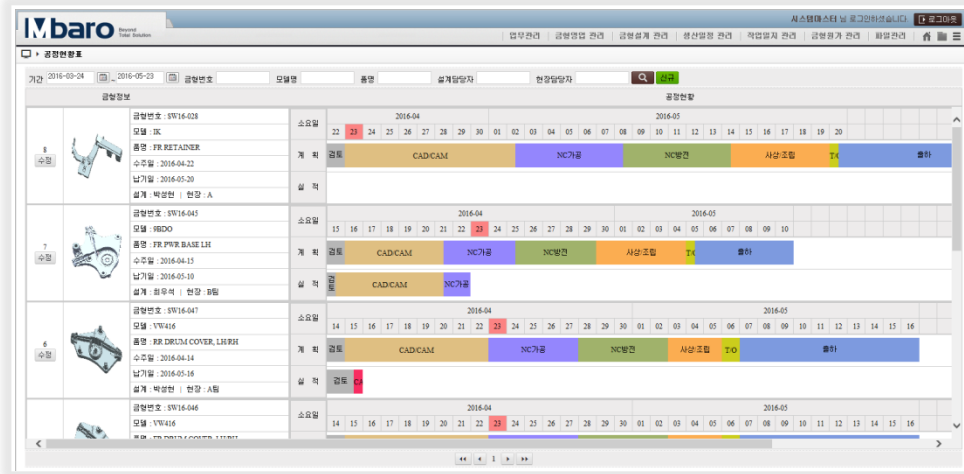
Mbaro Beyond Total Solution

시스템마스터 님 로그인하셨습니다. 로그아웃

업무관리 | 금형영업 관리 | 금형설계 관리 | 생산일정 관리 | 작업일지 관리 | 금형원가 관리 | 파일관리

공정현황표

기간 2016-03-24 ~ 2016-05-23 금형번호 모델명 품명 설계담당자 현장담당자 신규

금형정보 | 공정현황

8 수정
금형번호 : SW16-028
모델 : IK
품명 : FR RETAINER
수주일 : 2016-04-22
납기일 : 2016-05-20
설계 : 박성현 | 현장 : A

소요일 2016-04 2016-05
22 23 24 25 26 27 28 29 30 01 02 03 04 05 06 07 08 09 10 11 12 13 14 15 16 17 18 19 20
계획 검토 CAD/CAM NC가공 NC방전 사상/조립 T/O 출하
실적

7 수정
금형번호 : SW16-045
모델 : 9BDO
품명 : FR PWR BASE LH
수주일 : 2016-04-15
납기일 : 2016-05-10
설계 : 최우석 | 현장 : B팀

소요일 2016-04 2016-05
15 16 17 18 19 20 21 22 23 24 25 26 27 28 29 30 01 02 03 04 05 06 07 08 09 10
계획 검토 CAD/CAM NC가공 NC방전 사상/조립 T/O 출하
실적 검토 CAD/CAM NC가공

6 수정
금형번호 : SW16-047
모델 : VW416
품명 : RR DRUM COVER, LH/RH
수주일 : 2016-04-14
납기일 : 2016-05-16
설계 : 박성현 | 현장 : A팀

소요일 2016-04 2016-05
14 15 16 17 18 19 20 21 22 23 24 25 26 27 28 29 30 01 02 03 04 05 06 07 08 09 10 11 12 13 14 15 16
계획 검토 CAD/CAM NC가공 NC방전 사상/조립 T/O 출하
실적 검토 CA

금형번호 : SW16-046
모델 : VW416
품명 : FR DRUM COVER, LH/RH

소요일 2016-04 2016-05
14 15 16 17 18 19 20 21 22 23 24 25 26 27 28 29 30 01 02 03 04 05 06 07 08 09 10 11 12 13 14 15 16

1